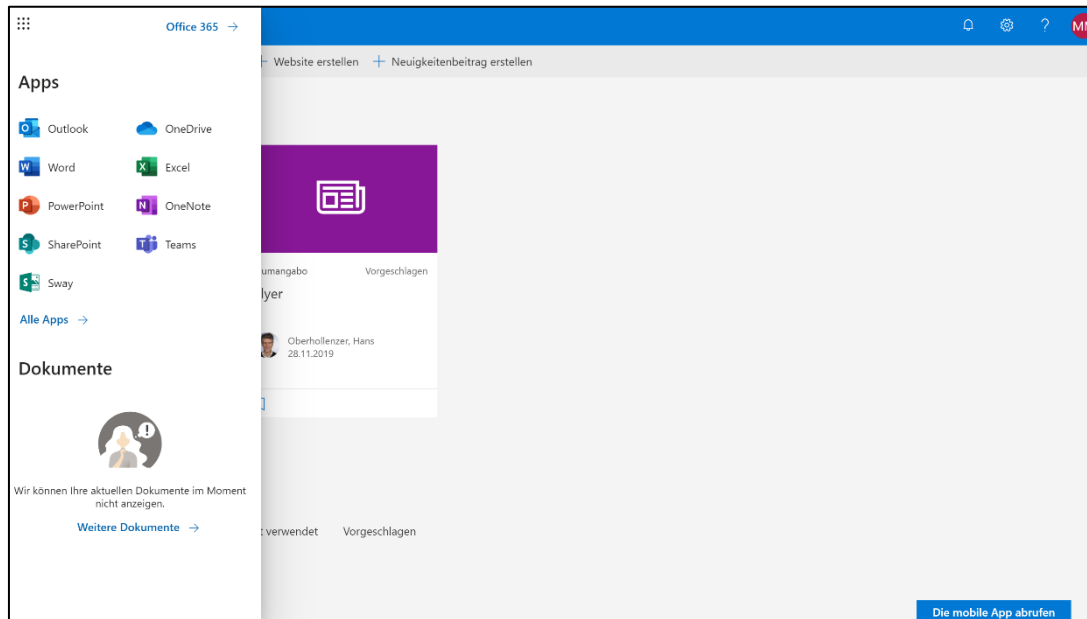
Office 365 →

Apps

Outlook
OneDrive
Word
Excel
PowerPoint
OneNote
SharePoint
Teams
Sway

Alle Apps →

Dokumente

Wir können Ihre aktuellen Dokumente im Moment nicht anzeigen.

Weitere Dokumente →

MN

+ Website erstellen + Neuigkeitenbeitrag erstellen

umangabo
Vorgeschlagen

lyer

Oberhollenzer, Hans
28.11.2019

t verwendet
Vorgeschlagen

Die mobile App abrufen